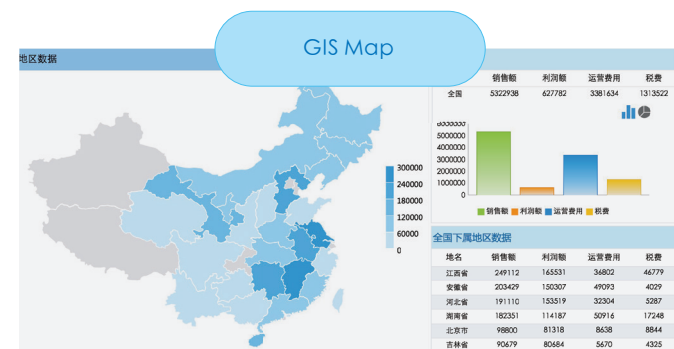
GIS Map

地区数据

300000
240000
180000
120000
60000
0

| | 销售额 | 利润额 | 运营费用 | 税费 |
|---|---|---|---|---|
| 全国 | 5322938 | 627782 | 3381634 | 1313522 |

6000000
5000000
4000000
3000000
2000000
1000000
0

销售额 利润额 运营费用 税费

全国下属地区数据

| 地名 | 销售额 | 利润额 | 运营费用 | 税费 |
|---|---|---|---|---|
| 江西省 | 249112 | 165531 | 36802 | 46779 |
| 安徽省 | 203429 | 150307 | 49093 | 4029 |
| 河北省 | 191110 | 153519 | 32304 | 5287 |
| 湖南省 | 182351 | 114187 | 50916 | 17248 |
| 北京市 | 98800 | 81318 | 8638 | 8844 |
| 吉林省 | 90679 | 80684 | 5670 | 4335 |